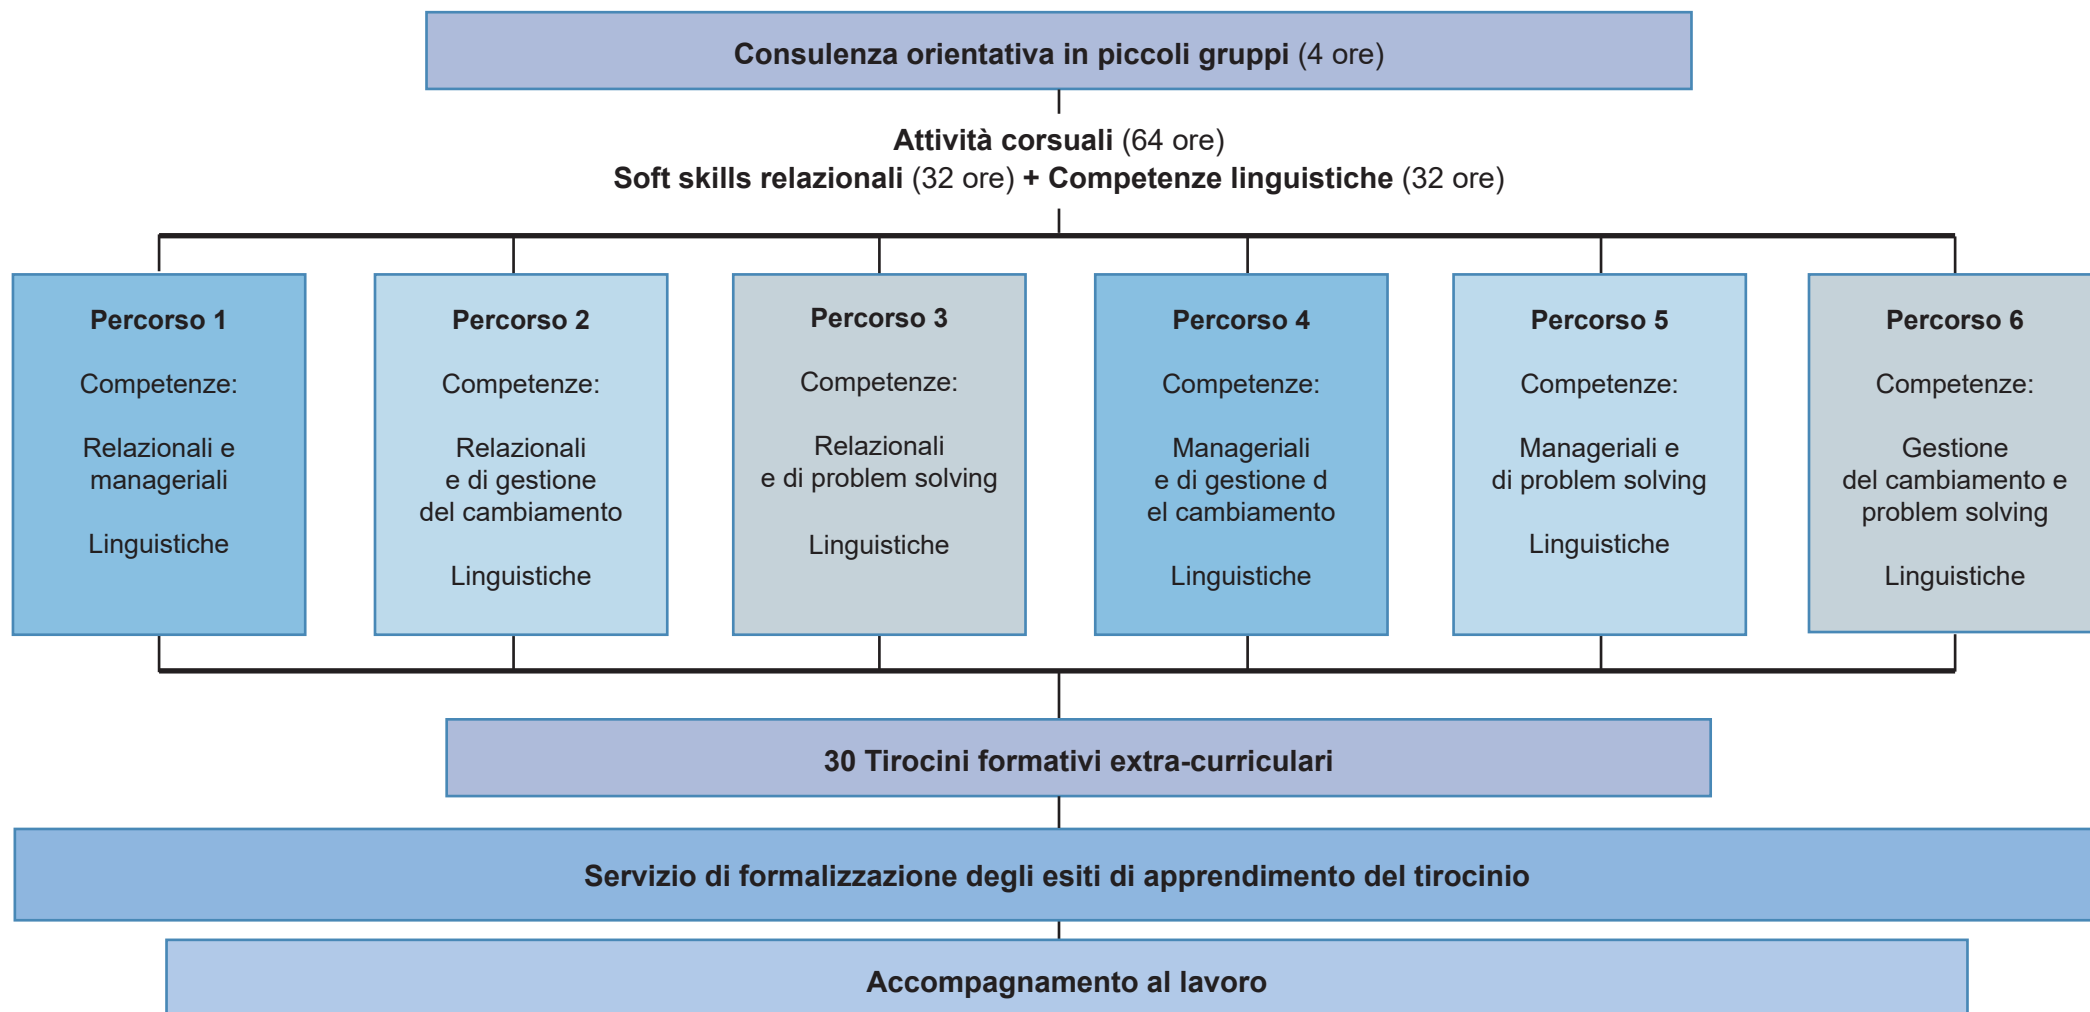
Consulenza orientativa in piccoli gruppi (4 ore)

Attività corsuali (64 ore)
Soft skills relazionali (32 ore) + Competenze linguistiche (32 ore)

Percorso 1

Competenze:

Relazionali e manageriali

Linguistiche

Percorso 2

Competenze:

Relazionali e di gestione del cambiamento

Linguistiche

Percorso 3

Competenze:

Relazionali e di problem solving

Linguistiche

Percorso 4

Competenze:

Manageriali e di gestione d el cambiamento

Linguistiche

Percorso 5

Competenze:

Manageriali e di problem solving

Linguistiche

Percorso 6

Competenze:

Gestione del cambiamento e problem solving

Linguistiche

30 Tirocini formativi extra-curriculari

Servizio di formalizzazione degli esiti di apprendimento del tirocinio

Accompagnamento al lavoro